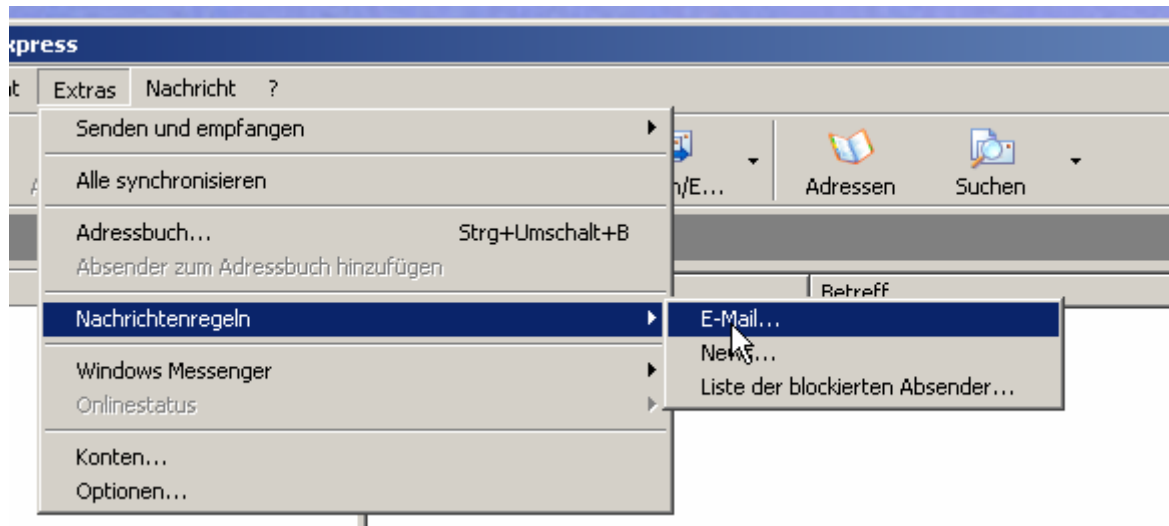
xpress

t Extras Nachricht ?

Senden und empfangen
Alle synchronisieren
Adressbuch... Strg+Umschalt+B
Absender zum Adressbuch hinzufügen
Nachrichtenregeln
Windows Messenger
Onlinestatus
Konten...
Optionen...

E-Mail...
News...
Liste der blockierten Absender...

n/E...
Adressen
Suchen
Betreff